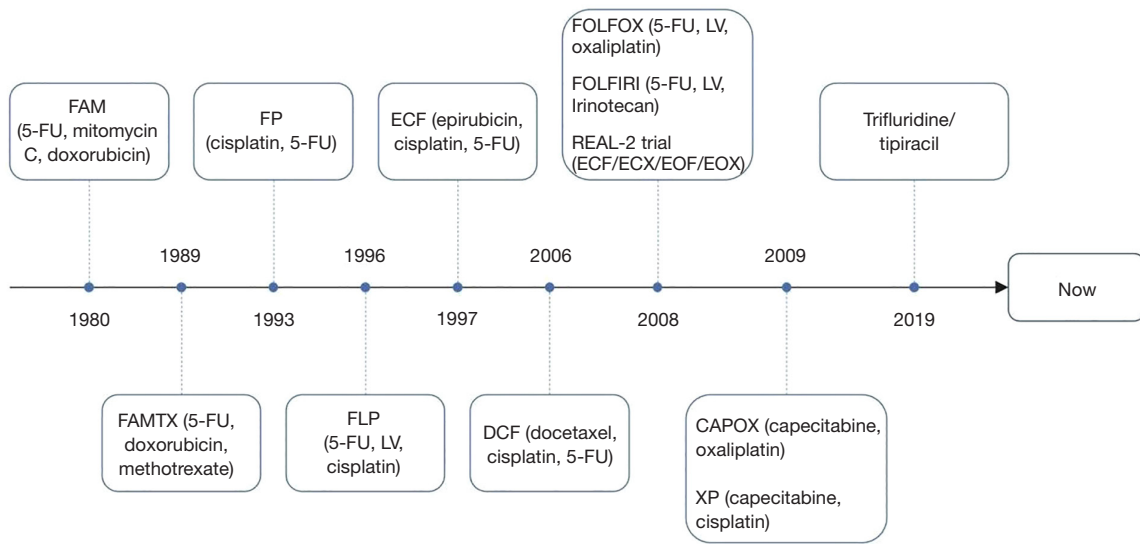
FAM (5-FU, mitomycin C, doxorubicin)

FP (cisplatin, 5-FU)

ECF (epirubicin, cisplatin, 5-FU)

FOLFOX (5-FU, LV, oxaliplatin)

FOLFIRI (5-FU, LV, Irinotecan)

REAL-2 trial (ECF/ECX/EOF/EOX)

Trifluridine/ tipiracil

1989

1996

2006

2009

1980

1993

1997

2008

2019

Now

FAMTX (5-FU, doxorubicin, methotrexate)

FLP (5-FU, LV, cisplatin)

DCF (docetaxel, cisplatin, 5-FU)

CAPOX (capecitabine, oxaliplatin)

XP (capecitabine, cisplatin)